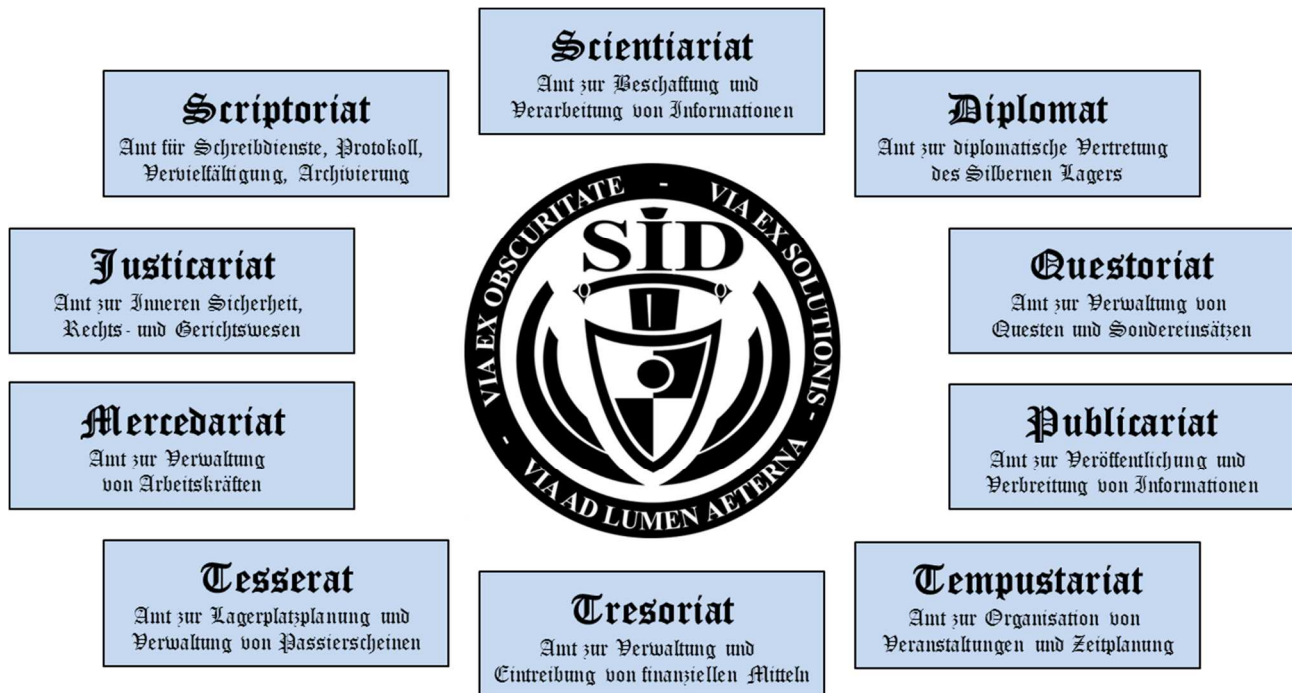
Scientiariat
Amt zur Beschaffung und Verarbeitung von Informationen

Scriptoriat
Amt für Schreibdienste, Protokoll, Vervielfältigung, Archivierung

Diplomat
Amt zur diplomatische Vertretung des Silbernen Lagers

VIA EX OBSCURITATE - VIA EX SOLUTIONIS - VIA AD LUMEN AETERNA -

SID

Justicariat
Amt zur Inneren Sicherheit, Rechts- und Gerichtswesen

Questoriat
Amt zur Verwaltung von Questen und Sondereinsätzen

Mercedariat
Amt zur Verwaltung von Arbeitskräften

Publicariat
Amt zur Veröffentlichung und Verbreitung von Informationen

Tesserat
Amt zur Lagerplatzplanung und Verwaltung von Passierscheinen

Tresoriat
Amt zur Verwaltung und Eintreibung von finanziellen Mitteln

Tempustariat
Amt zur Organisation von Veranstaltungen und Zeitplanung